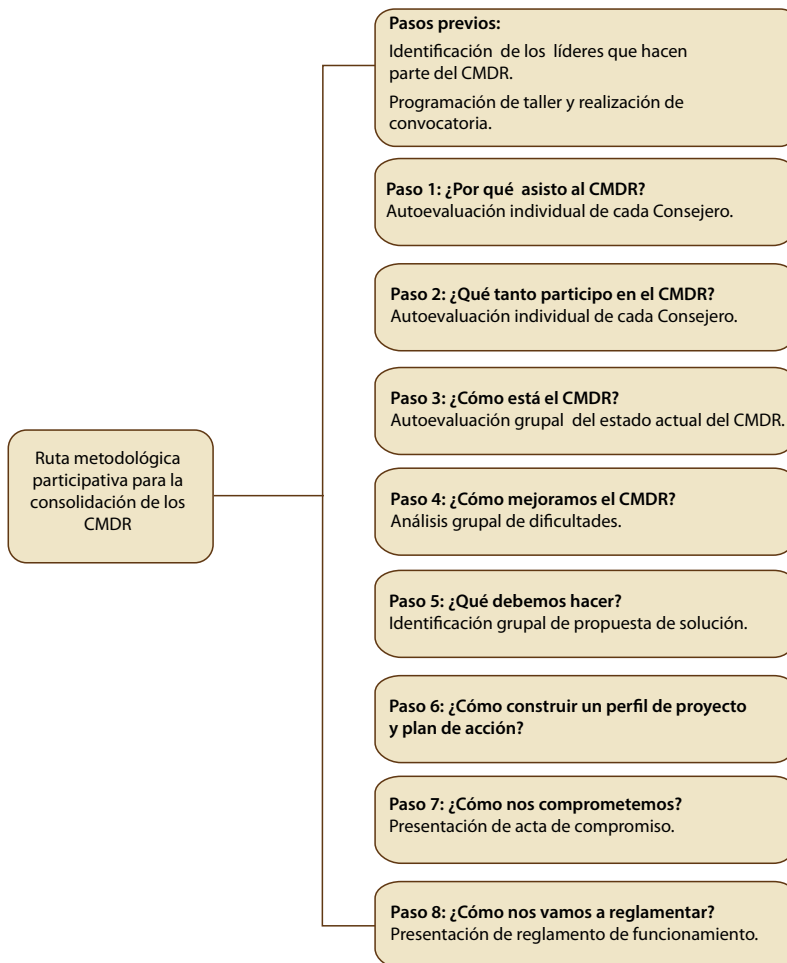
Ruta metodológica participativa para la consolidación de los CMDR

Pasos previos:
Identificación de los líderes que hacen parte del CMDR.
Programación de taller y realización de convocatoria.

Paso 1: ¿Por qué asisto al CMDR?
Autoevaluación individual de cada Consejero.

Paso 2: ¿Qué tanto participo en el CMDR?
Autoevaluación individual de cada Consejero.

Paso 3: ¿Cómo está el CMDR?
Autoevaluación grupal del estado actual del CMDR.

Paso 4: ¿Cómo mejoramos el CMDR?
Análisis grupal de dificultades.

Paso 5: ¿Qué debemos hacer?
Identificación grupal de propuesta de solución.

Paso 6: ¿Cómo construir un perfil de proyecto y plan de acción?

Paso 7: ¿Cómo nos comprometemos?
Presentación de acta de compromiso.

Paso 8: ¿Cómo nos vamos a reglamentar?
Presentación de reglamento de funcionamiento.